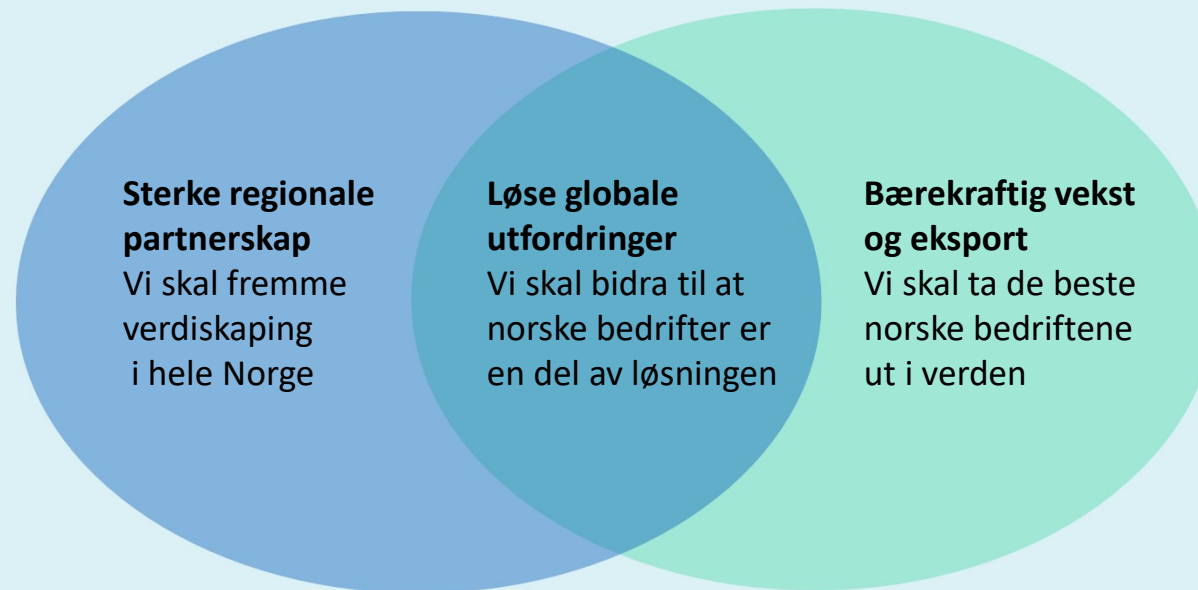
**Sterke regionale partnerskap**
Vi skal fremme verdiskaping i hele Norge

**Løse globale utfordringer**
Vi skal bidra til at norske bedrifter er en del av løsningen

**Bærekraftig vekst og eksport**
Vi skal ta de beste norske bedriftene ut i verden